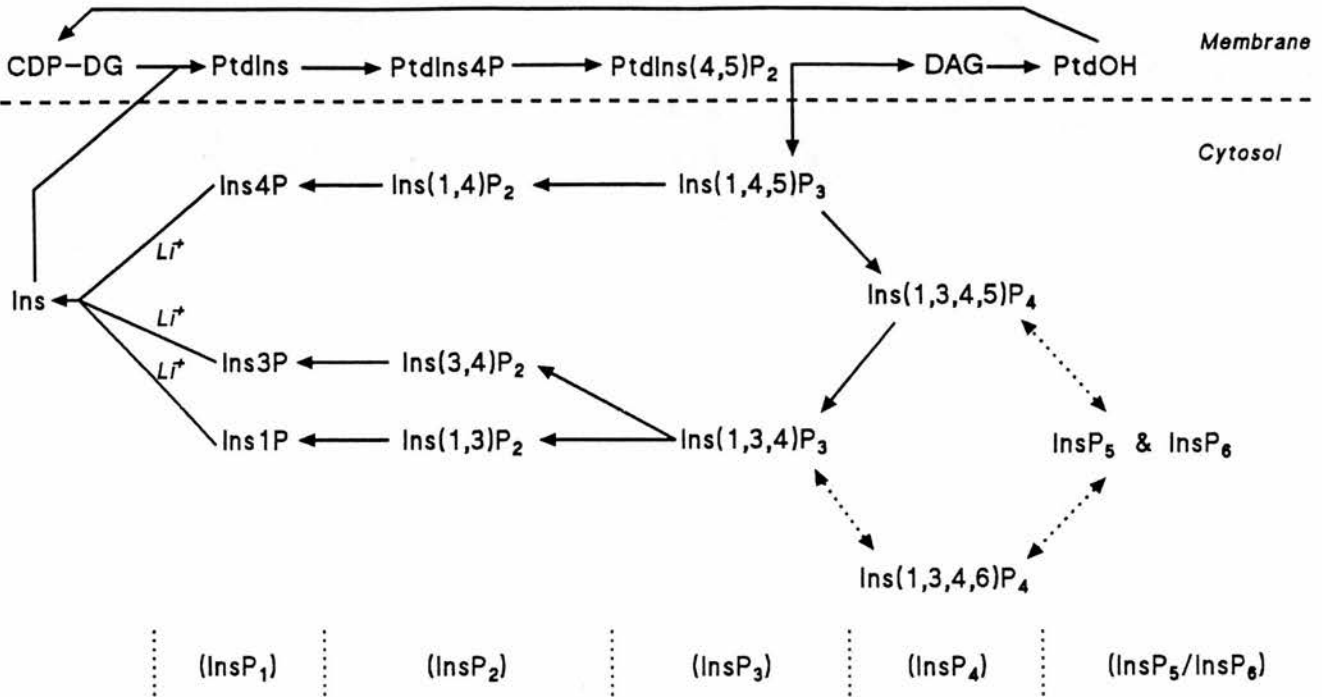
Membrane

CDP–DG → PtdIns → PtdIns4P → PtdIns$(4,5)P_2$ → DAG → PtdOH

Cytosol

Ins4P ← Ins$(1,4)P_2$ ← Ins$(1,4,5)P_3$

$Li^+$

Ins

$Li^+$

$Li^+$

Ins$(1,3,4,5)P_4$

Ins3P ← Ins$(3,4)P_2$

Ins1P ← Ins$(1,3)P_2$ ← Ins$(1,3,4)P_3$

Ins$P_5$ & Ins$P_6$

Ins$(1,3,4,6)P_4$

(Ins$P_1$) (Ins$P_2$) (Ins$P_3$) (Ins$P_4$) (Ins$P_5$/Ins$P_6$)